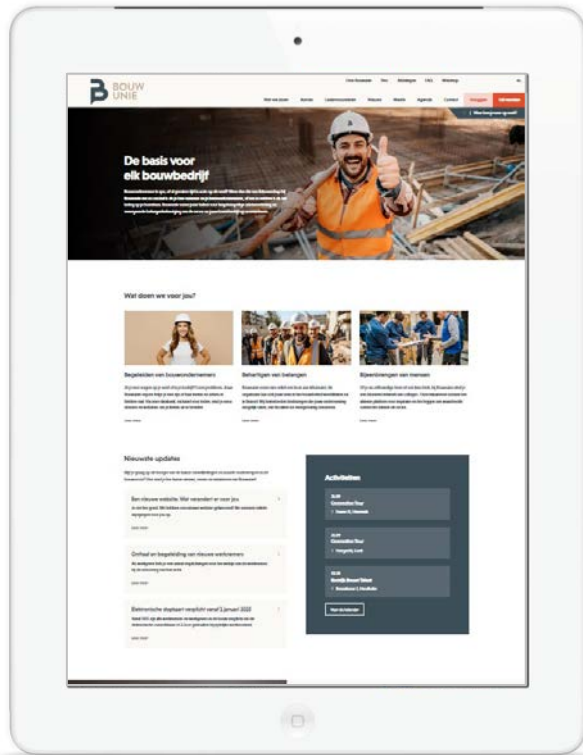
BOUW UNIE

Over Bouwunie Pers Vacatures FAQ Webshop NL

Wat we doen Sector Ledenvoordelen Nieuws Media Agenda Contact Inloggen Lid worden

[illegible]

De basis voor elk bouwbedrijf

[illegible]

Wat doen we voor jou?

Begeleiden van bouwondernemers

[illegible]

Behartigen van belangen

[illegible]

Bijeenbrengen van mensen

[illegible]

Nieuwste updates

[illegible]

Een nieuwe website: Wat verandert er voor jou

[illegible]

Onthaal en begeleiding van nieuwe werknemers

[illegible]

Elektronische dagkaart verplicht vanaf 1 januari 2022

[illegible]

Activiteiten

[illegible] Constructiv Tour

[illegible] Constructiv Tour

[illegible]

Naar de kalender